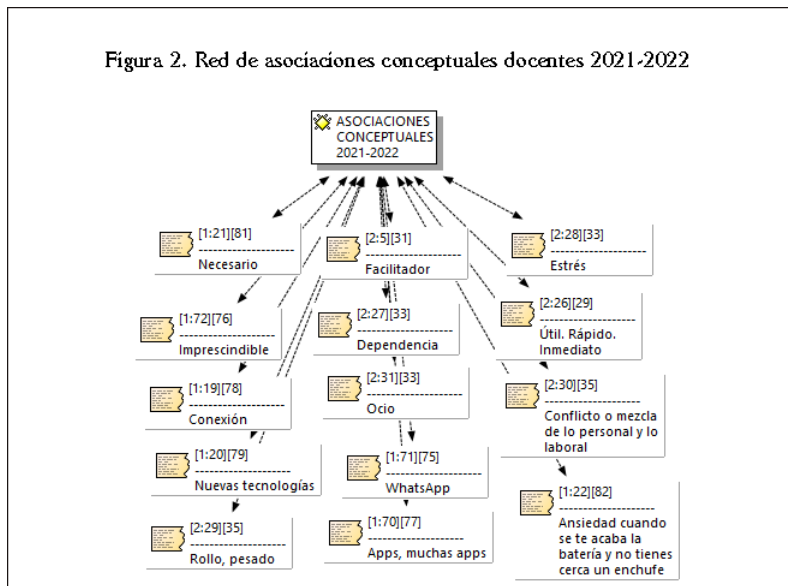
Figura 2. Red de asociaciones conceptuales docentes 2021-2022

ASOCIACIONES CONCEPTUALES 2021-2022

[1:21][81]
Necesario

[2:5][31]
Facilitador

[2:28][33]
Estrés

[1:72][76]
Imprescindible

[2:27][33]
Dependencia

[2:26][29]
Útil. Rápido. Inmediato

[1:19][78]
Conexión

[2:31][33]
Ocio

[2:30][35]
Conflicto o mezcla de lo personal y lo laboral

[1:20][79]
Nuevas tecnologías

[1:71][75]
WhatsApp

[1:22][82]
Ansiedad cuando se te acaba la batería y no tienes cerca un enchufe

[2:29][35]
Rollo, pesado

[1:70][77]
Apps, muchas apps